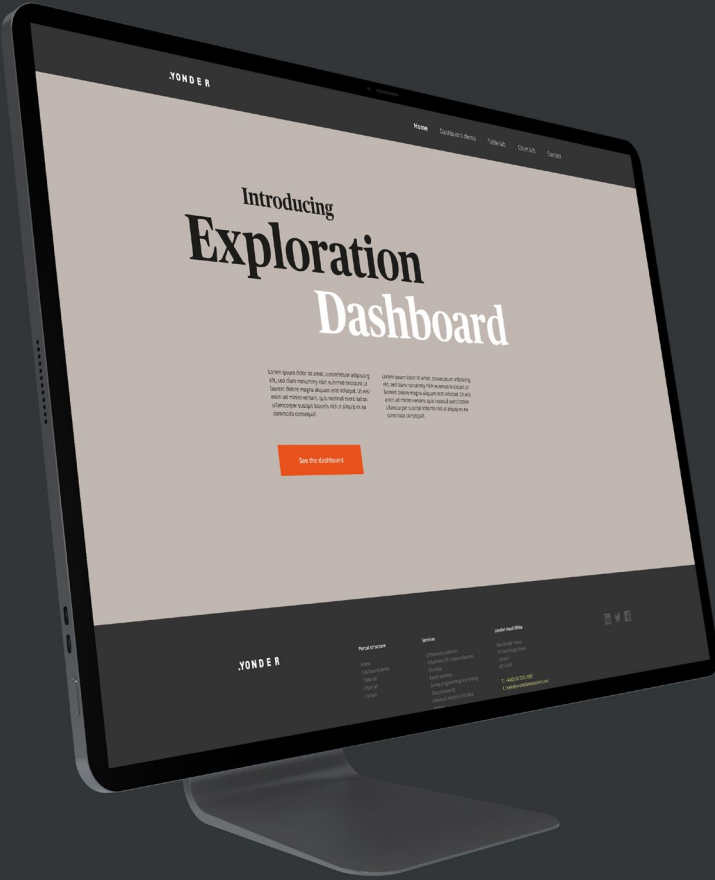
.YONDER

Home Dashboard demo Table kit Chart kit Contact

Introducing
Exploration
Dashboard

Lorem ipsum dolor sit amet, consectetuer adipiscing elit, sed diam nonummy nibh euismod tincidunt ut laoreet dolore magna aliquam erat volutpat. Ut wisi enim ad minim veniam, quis nostrud exerci tation ullamcorper suscipit lobortis nisl ut aliquip ex ea commodo consequat.

Lorem ipsum dolor sit amet, consectetuer adipiscing elit, sed diam nonummy nibh euismod tincidunt ut laoreet dolore magna aliquam erat volutpat. Ut wisi enim ad minim veniam, quis nostrud exerci tation ullamcorper suscipit lobortis nisl ut aliquip ex ea commodo consequat.

See the dashboard

.YONDER

Portal structure
Home
Dashboard demo
Table kit
Chart kit
Contact

Services
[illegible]

London Head Office
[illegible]
T: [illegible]
E: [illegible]